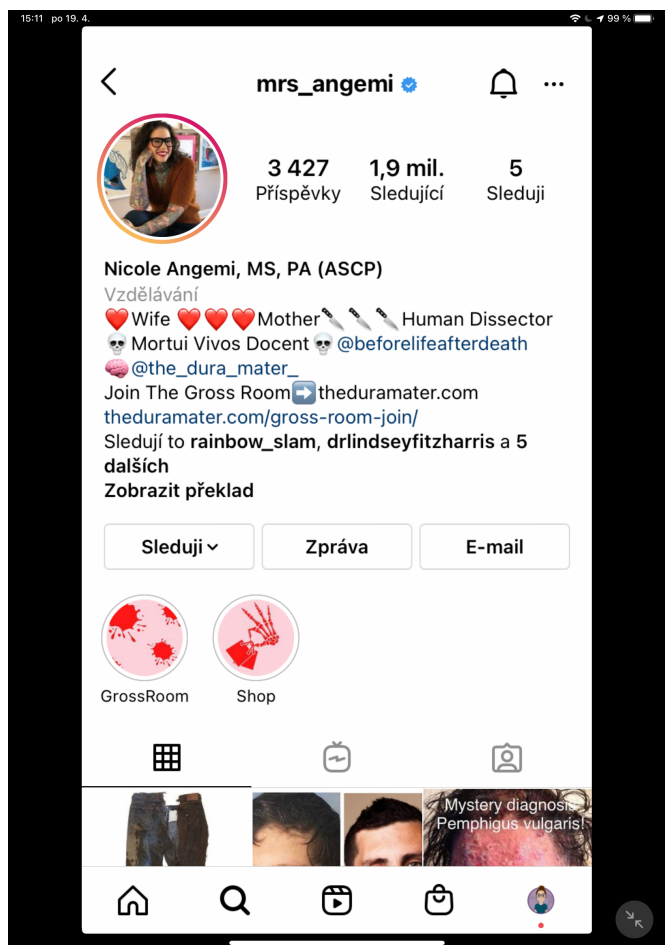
15:11 po 19. 4.

99 %

mrs_angemi

3 427
Příspěvky

1,9 mil.
Sledující

5
Sleduji

Nicole Angemi, MS, PA (ASCP)
Vzdělávání
❤️Wife ❤️❤️❤️Mother🔪🔪🔪Human Dissector
💀Mortui Vivos Docent💀@beforelifeafterdeath
🧠@the_dura_mater_
Join The Gross Room➡️theduramater.com
theduramater.com/gross-room-join/
Sledují to rainbow_slam, drlindseyfitzharris a 5 dalších
Zobrazit překlad

Sleduji
Zpráva
E-mail

GrossRoom
Shop

Mystery diagnosis:
Pemphigus vulgaris!